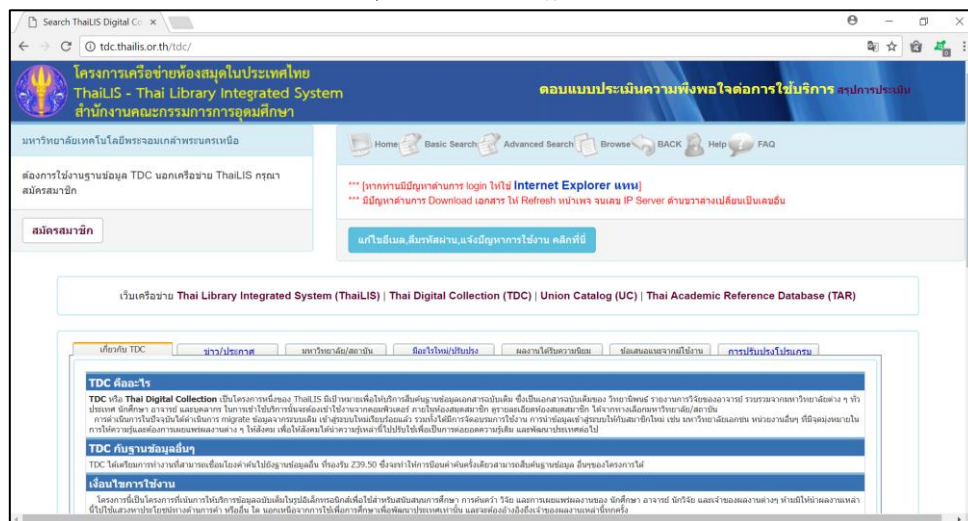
Search ThaiLIS Digital Co ×

tdc.thailis.or.th/tdc/

โครงการเครือข่ายห้องสมุดในประเทศไทย
ThaiLIS - Thai Library Integrated System
สำนักงานคณะกรรมการการอุดมศึกษา

ตอบแบบประเมินความพึงพอใจต่อการใช้บริการ สรุปการประเมิน

มหาวิทยาลัยเทคโนโลยีพระจอมเกล้าพระนครเหนือ

Home Basic Search Advanced Search Browse BACK Help FAQ

ต้องการใช้งานฐานข้อมูล TDC นอกเครือข่าย ThaiLIS กรุณาสมัครสมาชิก

*** [หากท่านมีปัญหาด้านการ login ให้ใช้ Internet Explorer แทน]
*** มีปัญหาด้านการ Download เอกสาร ให้ Refresh หน้าเพจ จนเลข IP Server ด้านขวาล่างเปลี่ยนเป็นเลขอื่น

สมัครสมาชิก

แก้ไขอีเมล,ลืมรหัสผ่าน,แจ้งปัญหาการใช้งาน คลิกที่นี่

เว็บเครือข่าย Thai Library Integrated System (ThaiLIS) | Thai Digital Collection (TDC) | Union Catalog (UC) | Thai Academic Reference Database (TAR)

เกี่ยวกับ TDC | ข่าว/ประกาศ | มหาวิทยาลัย/สถาบัน | มีอะไรใหม่/ปรับปรุง | ผลงานได้รับความนิยม | ข้อเสนอแนะจากผู้ใช้งาน | การปรับปรุงโปรแกรม

TDC คืออะไร

TDC หรือ Thai Digital Collection เป็นโครงการหนึ่งของ ThaiLIS มีเป้าหมายเพื่อให้บริการสืบค้นฐานข้อมูลเอกสารฉบับเต็ม ซึ่งเป็นเอกสารฉบับเต็มของ วิทยานิพนธ์ รายงานการวิจัยของอาจารย์ รวบรวมจากมหาวิทยาลัยต่าง ๆ ทั่วประเทศ นักศึกษา อาจารย์ และบุคลากร ในการเข้าใช้บริการนั้นจะต้องเข้าใช้งานจากคอมพิวเตอร์ ภายในห้องสมุดสมาชิก ดูรายละเอียดห้องสมุดสมาชิก ได้จากทางเลือกมหาวิทยาลัย/สถาบัน
การดำเนินการในปัจจุบันได้ดำเนินการ migrate ข้อมูลจากระบบเดิม เข้าสู่ระบบใหม่เรียบร้อยแล้ว รวมทั้งได้มีการจัดอบรมการใช้งาน การนำข้อมูลเข้าสู่ระบบให้กับสมาชิกใหม่ เช่น มหาวิทยาลัยเอกชน หน่วยงานอื่นๆ ที่มีวุฒิบุคลากรทางด้าน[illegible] เพื่อให้ผู้ใช้ได้ทราบ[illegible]เพื่อเป็นการต่อยอดความรู้เดิม และพัฒนาประเทศต่อไป

TDC กับฐานข้อมูลอื่นๆ

TDC ได้เตรียมการทำงานที่สามารถเชื่อมโยงค้าค้นไปยังฐานข้อมูลอื่น ที่รองรับ Z39.50 ซึ่งจะทำให้การป้อนคำค้นครั้งเดียวสามารถสืบค้นฐานข้อมูล อื่นๆของโครงการได้

เงื่อนไขการใช้งาน

โครงการนี้เป็นโครงการที่เน้นการให้บริการข้อมูลฉบับเต็มในรูปอิเล็กทรอนิกส์เพื่อใช้สำหรับสนับสนุนการศึกษา การค้นคว้า วิจัย และการเผยแพร่ผลงานของ นักศึกษา อาจารย์ นักวิจัย และเจ้าของผลงานต่างๆ ห้ามมิให้นำผลงานเหล่านี้ไปใช้ในทางที่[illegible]ทางการค้า หรืออื่น ใด นอกเหนือจากการใช้เพื่อการศึกษาเพื่อพัฒนาประเทศเท่านั้น และจะต้องอ้างอิงถึงเจ้าของผลงานเหล่านี้ทุกครั้ง